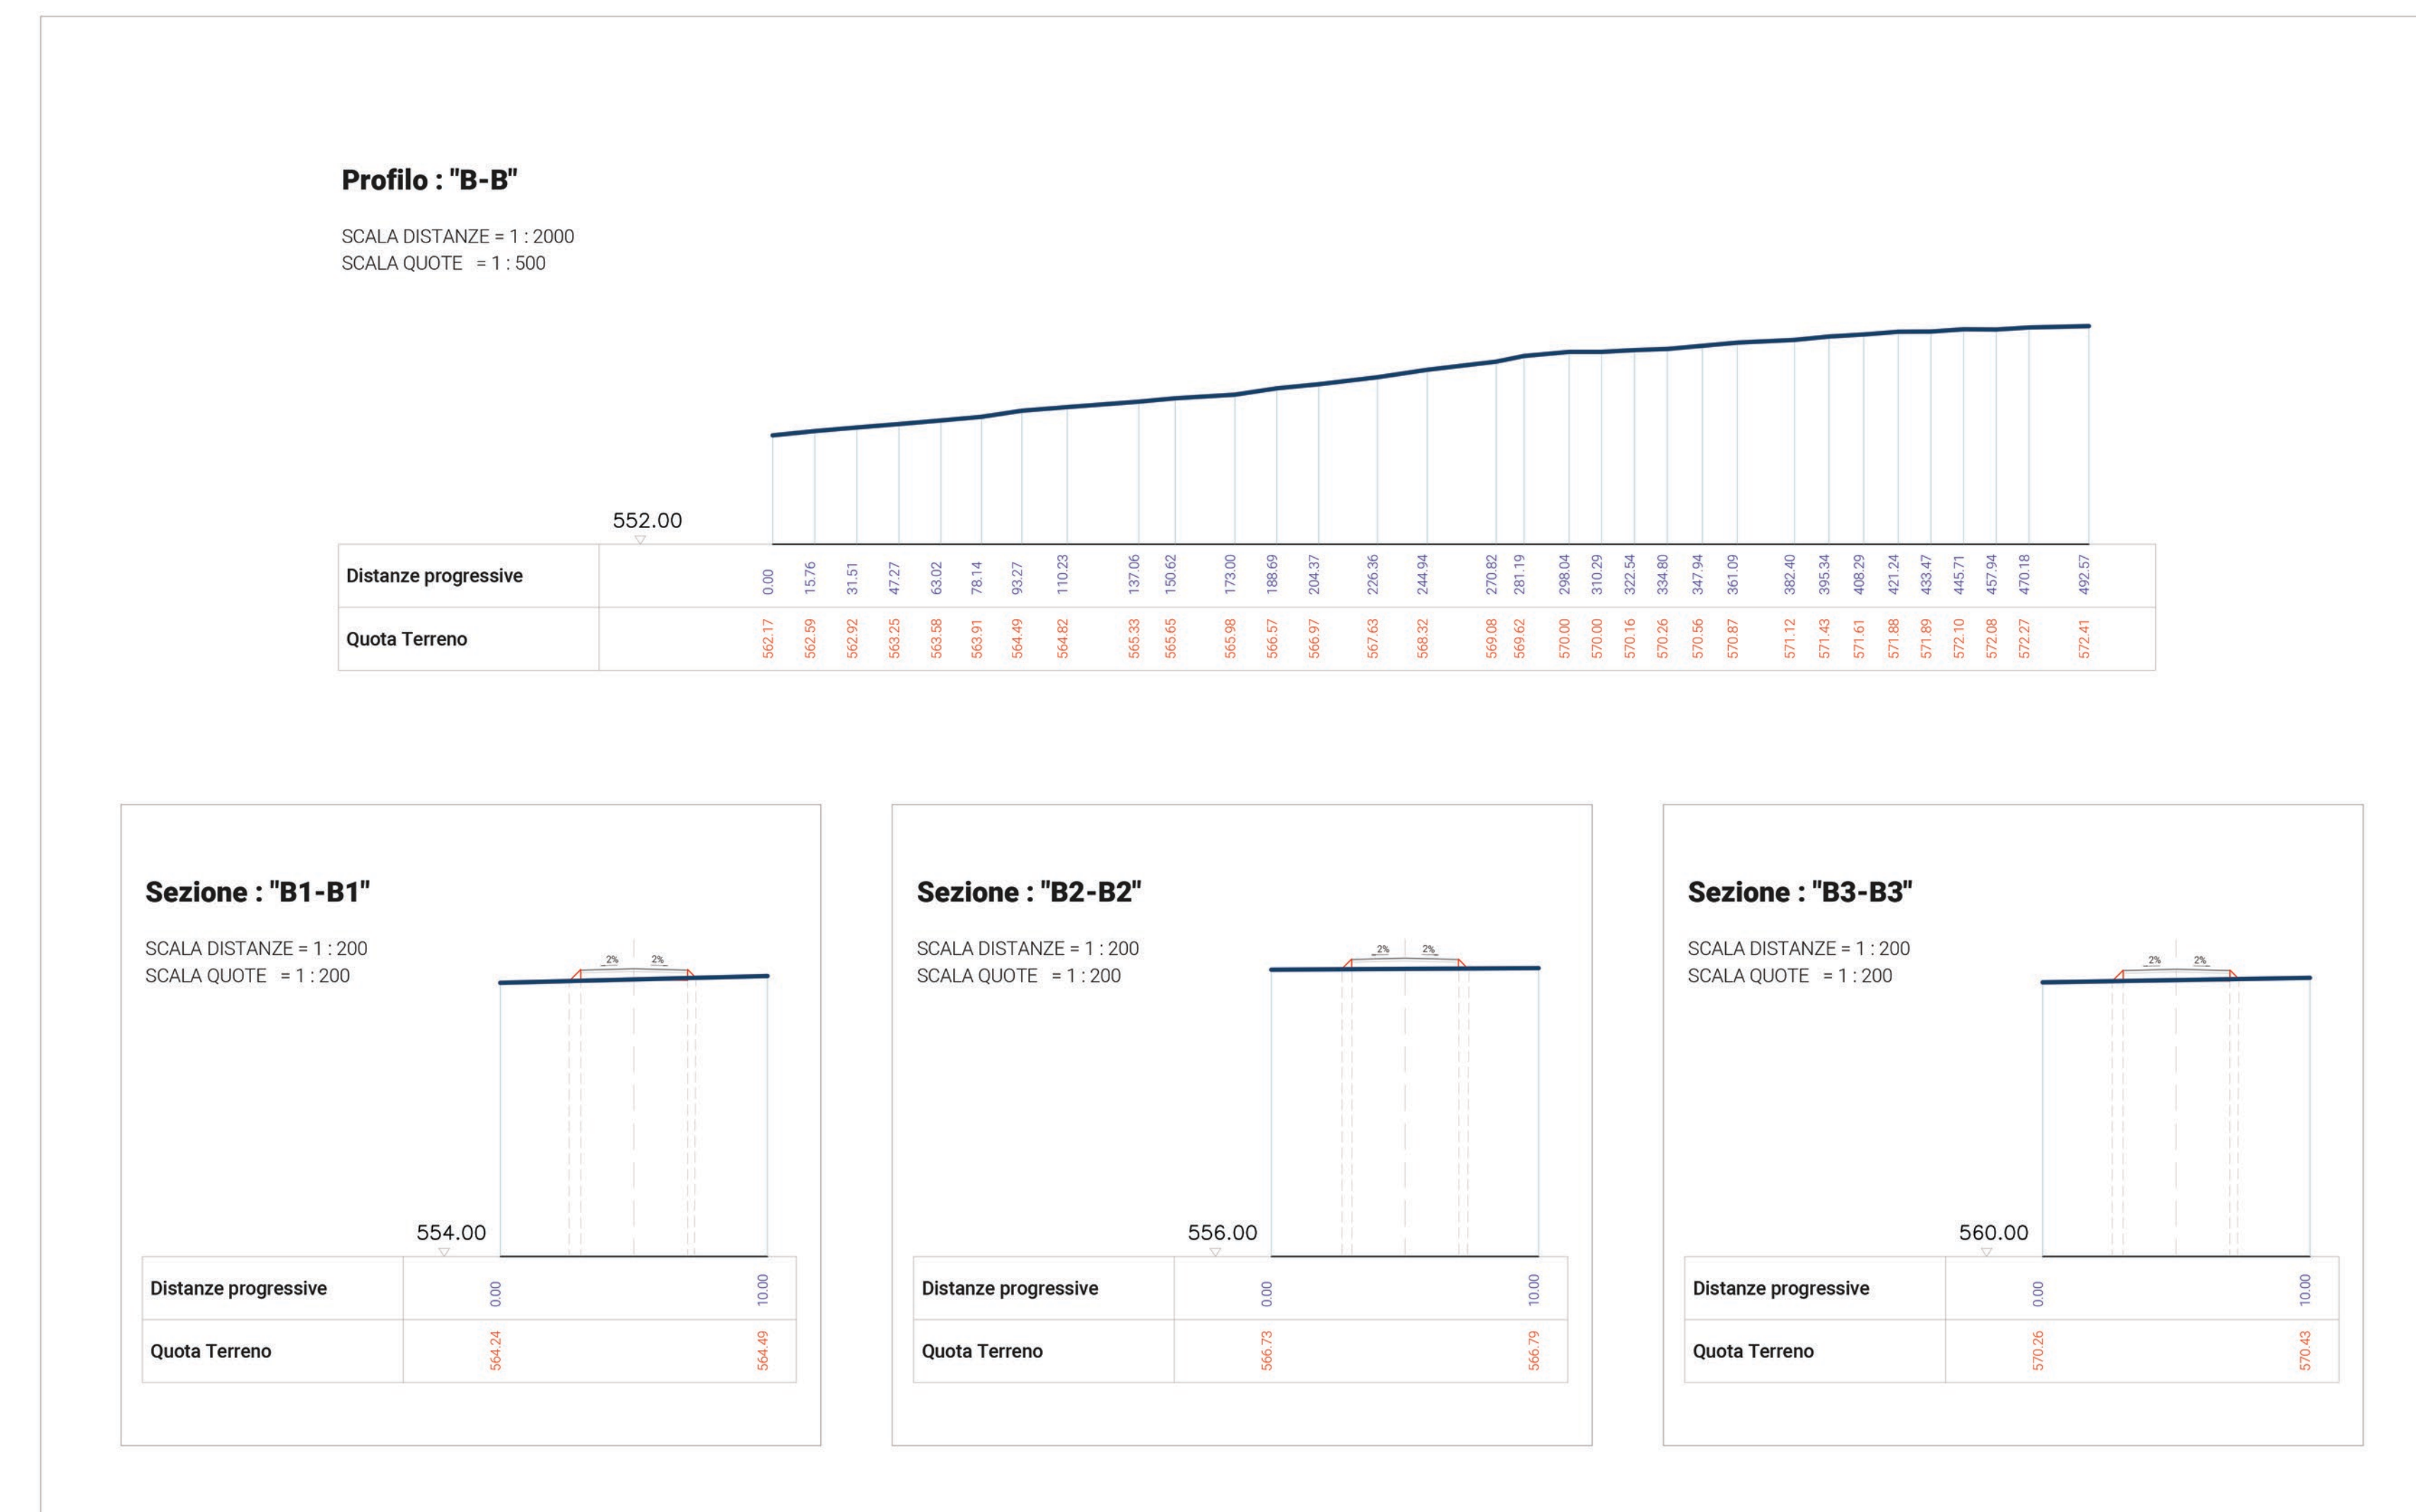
Profilo : "B-B"

SCALA DISTANZE = 1 : 2000
SCALA QUOTE = 1 : 500

552.00

| Distanze progressive | 0.00 | 15.76 | 31.51 | 47.27 | 63.02 | 78.14 | 93.27 | 110.23 | 137.06 | 150.62 | 173.00 | 188.69 | 204.37 | 226.36 | 244.94 | 270.82 | 281.19 | 298.04 | 310.29 | 322.54 | 334.80 | 347.94 | 361.09 | 382.40 | 395.34 | 408.29 | 421.24 | 433.47 | 445.71 | 457.94 | 470.18 | 492.57 |
|---|---|---|---|---|---|---|---|---|---|---|---|---|---|---|---|---|---|---|---|---|---|---|---|---|---|---|---|---|---|---|---|---|
| Quota Terreno | 562.17 | 562.59 | 562.92 | 563.25 | 563.58 | 563.91 | 564.49 | 564.82 | 565.33 | 565.65 | 565.98 | 566.57 | 566.97 | 567.63 | 568.32 | 569.08 | 569.62 | 570.00 | 570.00 | 570.16 | 570.26 | 570.56 | 570.87 | 571.12 | 571.43 | 571.61 | 571.88 | 571.89 | 572.10 | 572.08 | 572.27 | 572.41 |

Sezione : "B1-B1"

SCALA DISTANZE = 1 : 200
SCALA QUOTE = 1 : 200

2% 2%

554.00

| Distanze progressive | 0.00 | 10.00 |
|---|---|---|
| Quota Terreno | 564.24 | 564.49 |

Sezione : "B2-B2"

SCALA DISTANZE = 1 : 200
SCALA QUOTE = 1 : 200

2% 2%

556.00

| Distanze progressive | 0.00 | 10.00 |
|---|---|---|
| Quota Terreno | 566.73 | 566.79 |

Sezione : "B3-B3"

SCALA DISTANZE = 1 : 200
SCALA QUOTE = 1 : 200

2% 2%

560.00

| Distanze progressive | 0.00 | 10.00 |
|---|---|---|
| Quota Terreno | 570.26 | 570.43 |